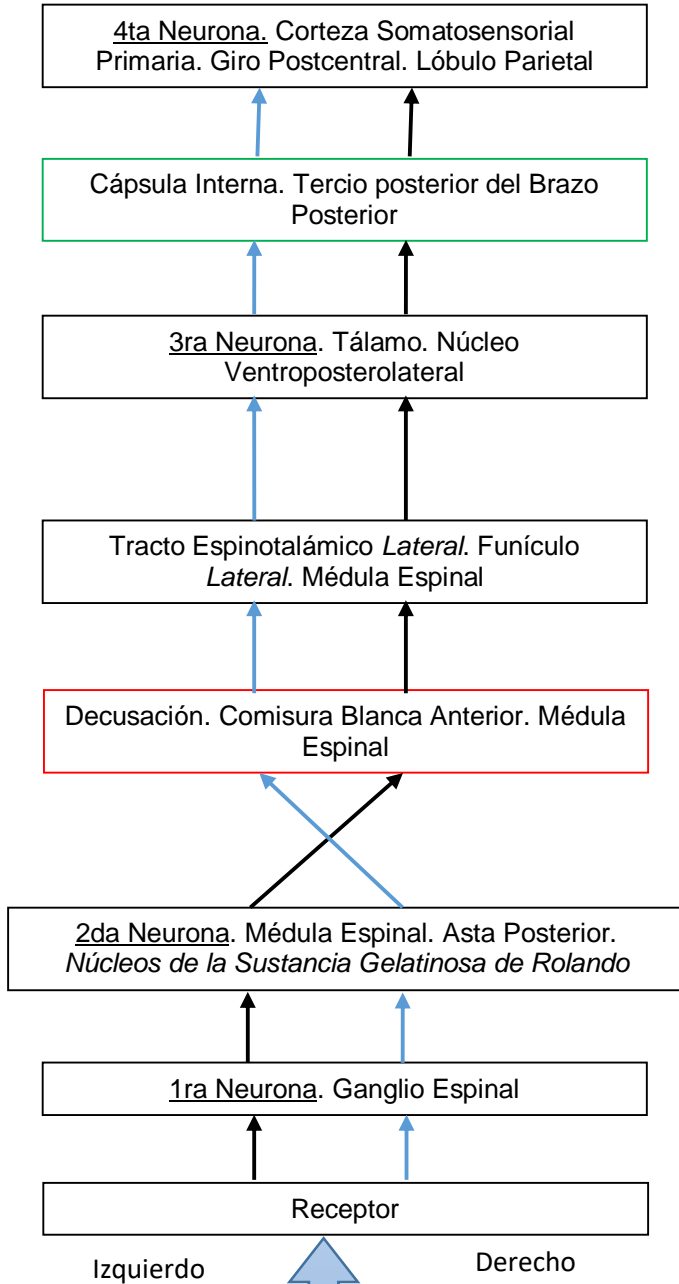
4ta Neurona. Corteza Somatosensorial Primaria. Giro Postcentral. Lóbulo Parietal

Cápsula Interna. Tercio posterior del Brazo Posterior

3ra Neurona. Tálamo. Núcleo Ventroposterolateral

Tracto Espinotalámico *Lateral*. Funículo *Lateral*. Médula Espinal

Decusación. Comisura Blanca Anterior. Médula Espinal

2da Neurona. Médula Espinal. Asta Posterior. *Núcleos de la Sustancia Gelatinosa de Rolando*

1ra Neurona. Ganglio Espinal

Receptor

Izquierdo

Derecho